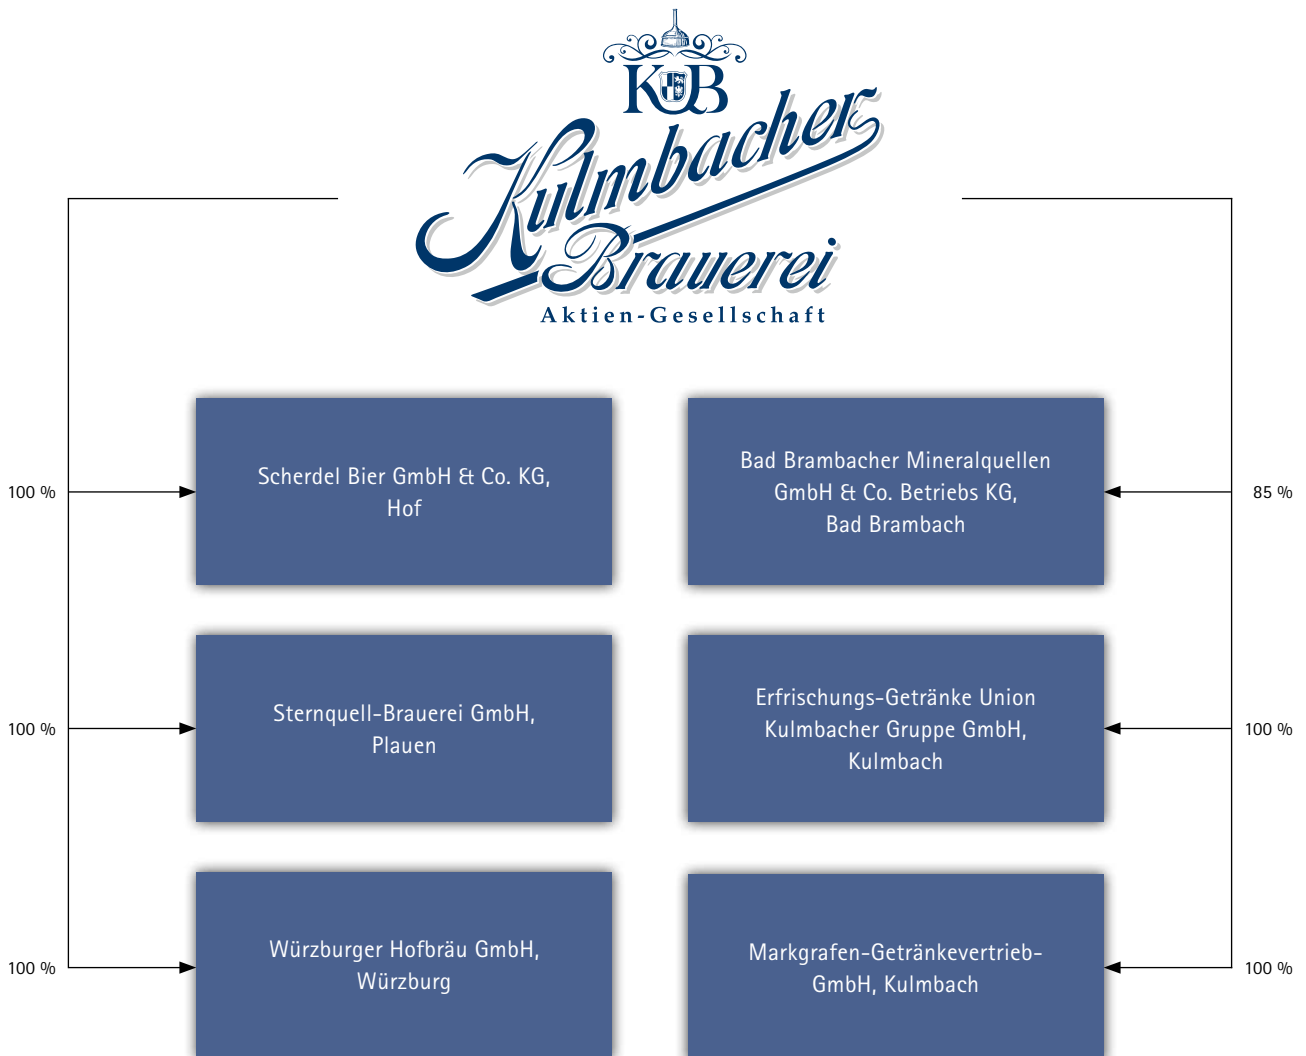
KB
Kulmbacher Brauerei
Aktien-Gesellschaft

100 %

Scherdel Bier GmbH & Co. KG, Hof

Bad Brambacher Mineralquellen GmbH & Co. Betriebs KG, Bad Brambach

85 %

100 %

Sternquell-Brauerei GmbH, Plauen

Erfrischungs-Getränke Union Kulmbacher Gruppe GmbH, Kulmbach

100 %

100 %

Würzburger Hofbräu GmbH, Würzburg

Markgrafen-Getränkevertrieb-GmbH, Kulmbach

100 %